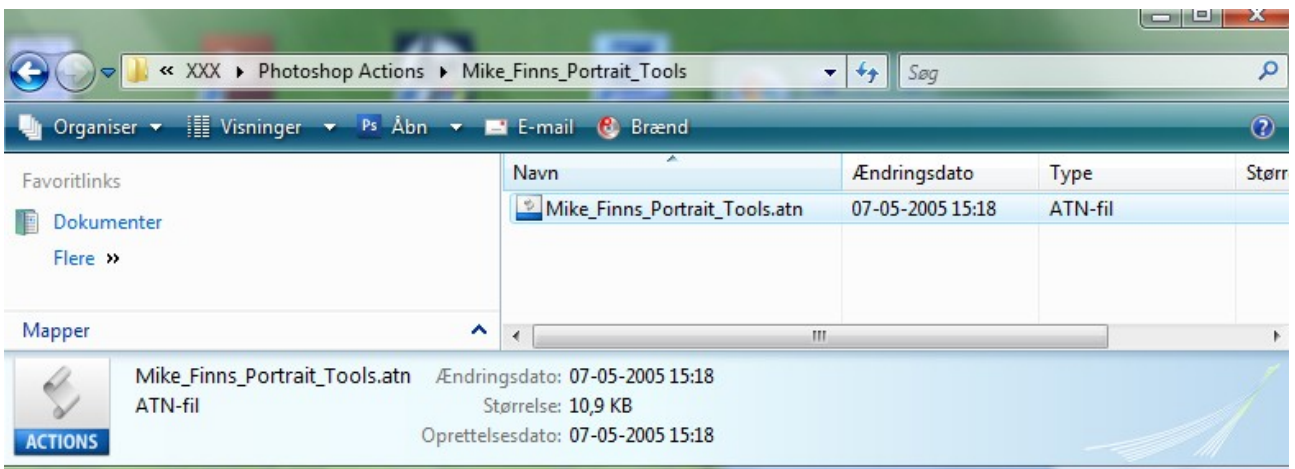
« XXX ▸ Photoshop Actions ▸ Mike_Finns_Portrait_Tools

Søg

Organiser ▾ Visninger ▾ Ps Åbn ▾ E-mail Brænd

Favoritlinks

Dokumenter

Flere »

Mapper

| Navn | Ændringsdato | Type | Størr |
|---|---|---|---|
| Mike_Finns_Portrait_Tools.atn | 07-05-2005 15:18 | ATN-fil | |

III

ACTIONS

Mike_Finns_Portrait_Tools.atn
ATN-fil

Ændringsdato: 07-05-2005 15:18
Størrelse: 10,9 KB
Oprettelsesdato: 07-05-2005 15:18